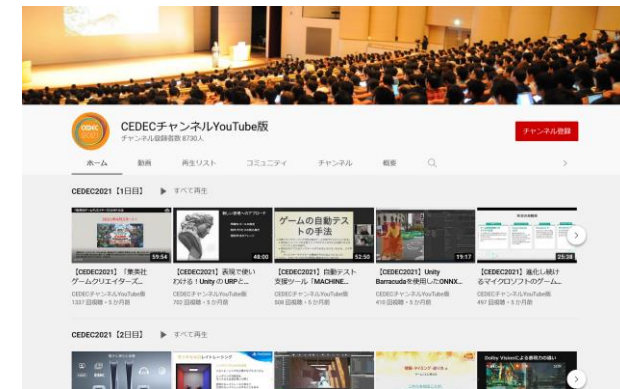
CEDEC
CEDECチャンネルYouTube版
チャンネル登録者数 8730人
チャンネル登録
ホーム 動画 再生リスト コミュニティ チャンネル 概要

CEDEC2021【1日目】 ▶ すべて再生

59:54
【CEDEC2021】「乗車仕ゲームクリエイターズ...
CEDECチャンネルYouTube版
1337 回視聴 • 5 か月前

新しい表現へのアプローチ
48:00
【CEDEC2021】表現で使いわける！Unity の URPと...
CEDECチャンネルYouTube版
702 回視聴 • 5 か月前

ゲームの自動テストの手法
52:50
【CEDEC2021】自動テスト支援ツール『MACHINE...
CEDECチャンネルYouTube版
506 回視聴 • 5 か月前

19:17
【CEDEC2021】Unity Barracudaを使用したONNX...
CEDECチャンネルYouTube版
410 回視聴 • 5 か月前

25:38
【CEDEC2021】進化し続けるマイクロソフトのゲーム...
CEDECチャンネルYouTube版
497 回視聴 • 5 か月前

CEDEC2021【2日目】 ▶ すべて再生

Dolby Visionによる表現力の違い